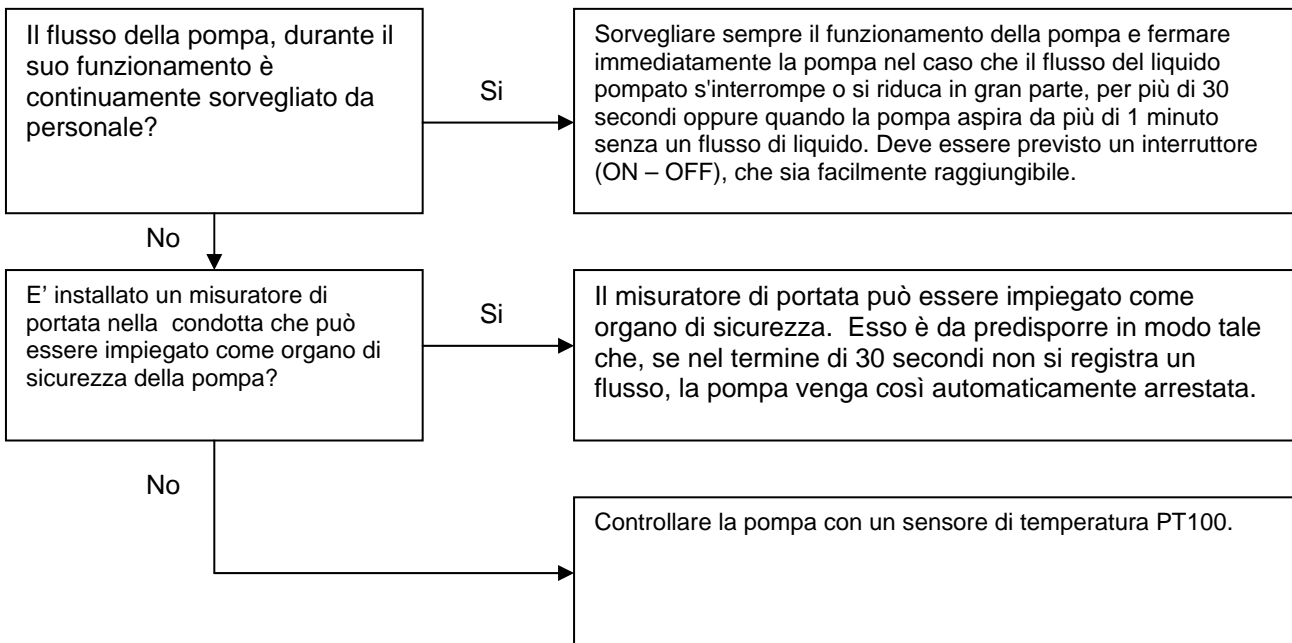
Il flusso della pompa, durante il suo funzionamento è continuamente sorvegliato da personale?

Si

Sorvegliare sempre il funzionamento della pompa e fermare immediatamente la pompa nel caso che il flusso del liquido pompato s'interrompe o si riduca in gran parte, per più di 30 secondi oppure quando la pompa aspira da più di 1 minuto senza un flusso di liquido. Deve essere previsto un interruttore (ON – OFF), che sia facilmente raggiungibile.

No

E' installato un misuratore di portata nella condotta che può essere impiegato come organo di sicurezza della pompa?

Si

Il misuratore di portata può essere impiegato come organo di sicurezza. Esso è da predisporre in modo tale che, se nel termine di 30 secondi non si registra un flusso, la pompa venga così automaticamente arrestata.

No

Controllare la pompa con un sensore di temperatura PT100.